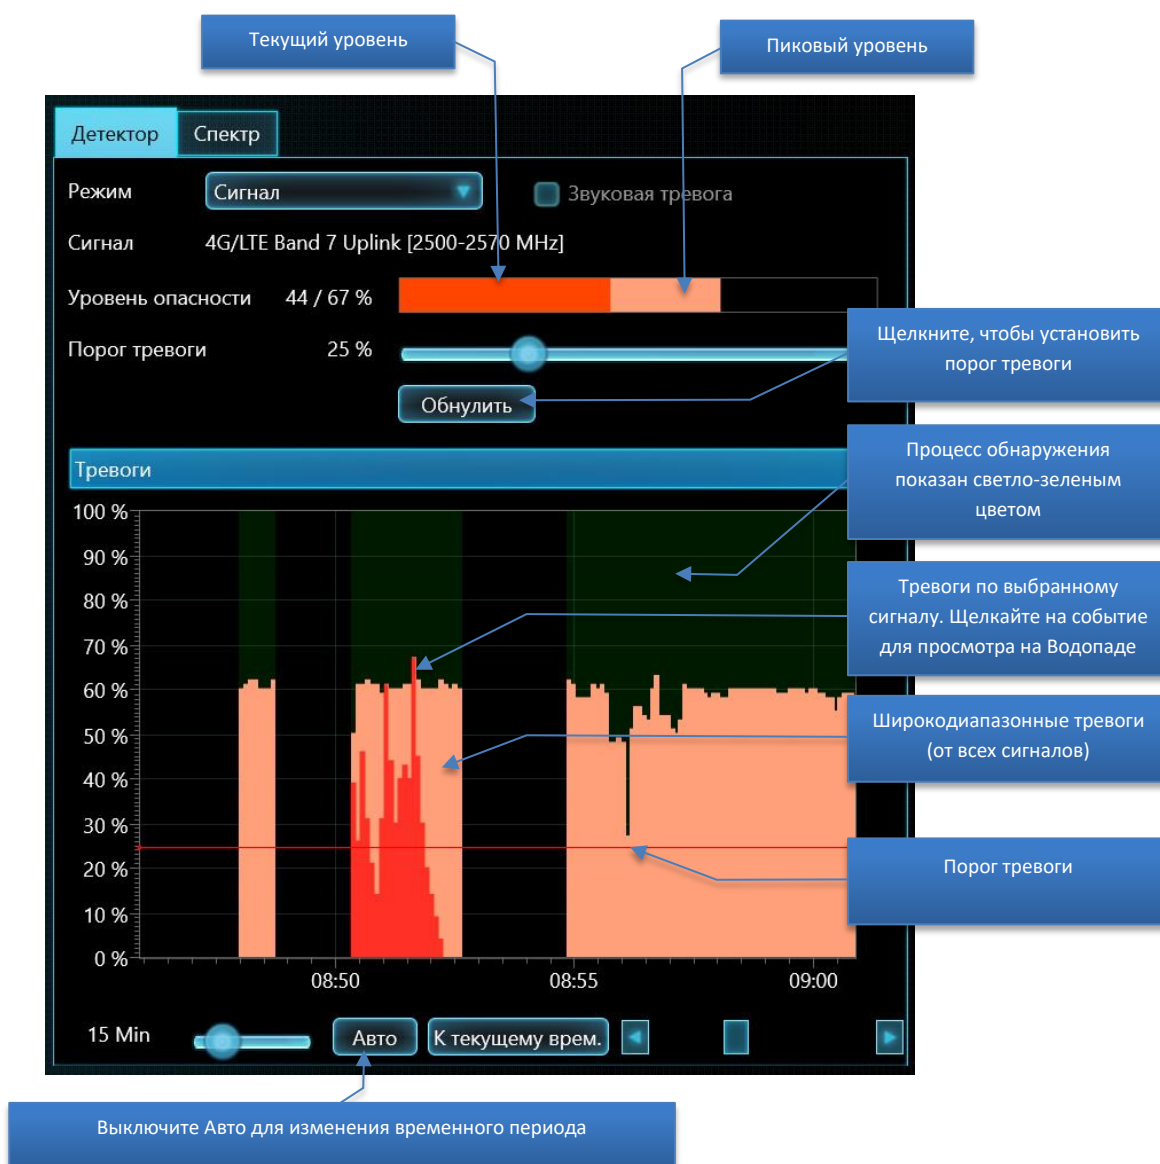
Текущий уровень

Пиковый уровень

Детектор

Спектр

Режим

Сигнал

Звуковая тревога

Сигнал

4G/LTE Band 7 Uplink [2500-2570 MHz]

Уровень опасности

44 / 67 %

Порог тревоги

25 %

Щелкните, чтобы установить порог тревоги

Обнулить

Тревоги

Процесс обнаружения показан светло-зеленым цветом

100 %
90 %
80 %
70 %
60 %
50 %
40 %
30 %
20 %
10 %
0 %

Тревоги по выбранному сигналу. Щелкайте на событие для просмотра на Водопаде

Широкодиапазонные тревоги (от всех сигналов)

Порог тревоги

08:50
08:55
09:00

15 Min

Авто

К текущему врем.

Выключите Авто для изменения временного периода